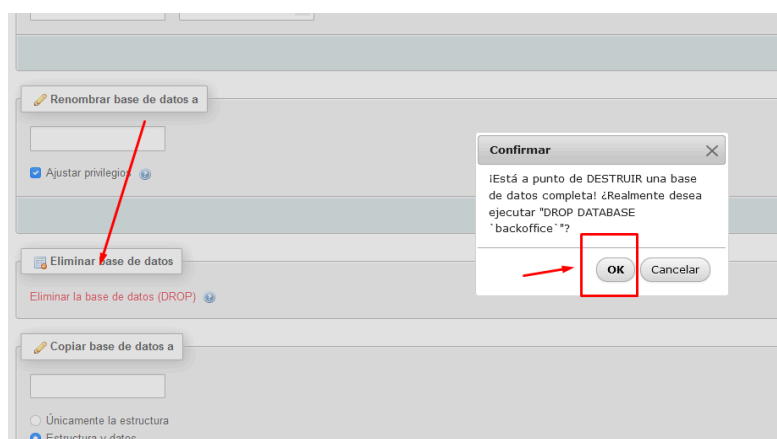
Renombrar base de datos a

Ajustar privilegios

Eliminar base de datos

Eliminar la base de datos (DROP)

Copiar base de datos a

Únicamente la estructura

Estructura y datos

Confirmar

¡Está a punto de DESTRUIR una base de datos completa! ¿Realmente desea ejecutar "DROP DATABASE `backoffice`"?

OK

Cancelar